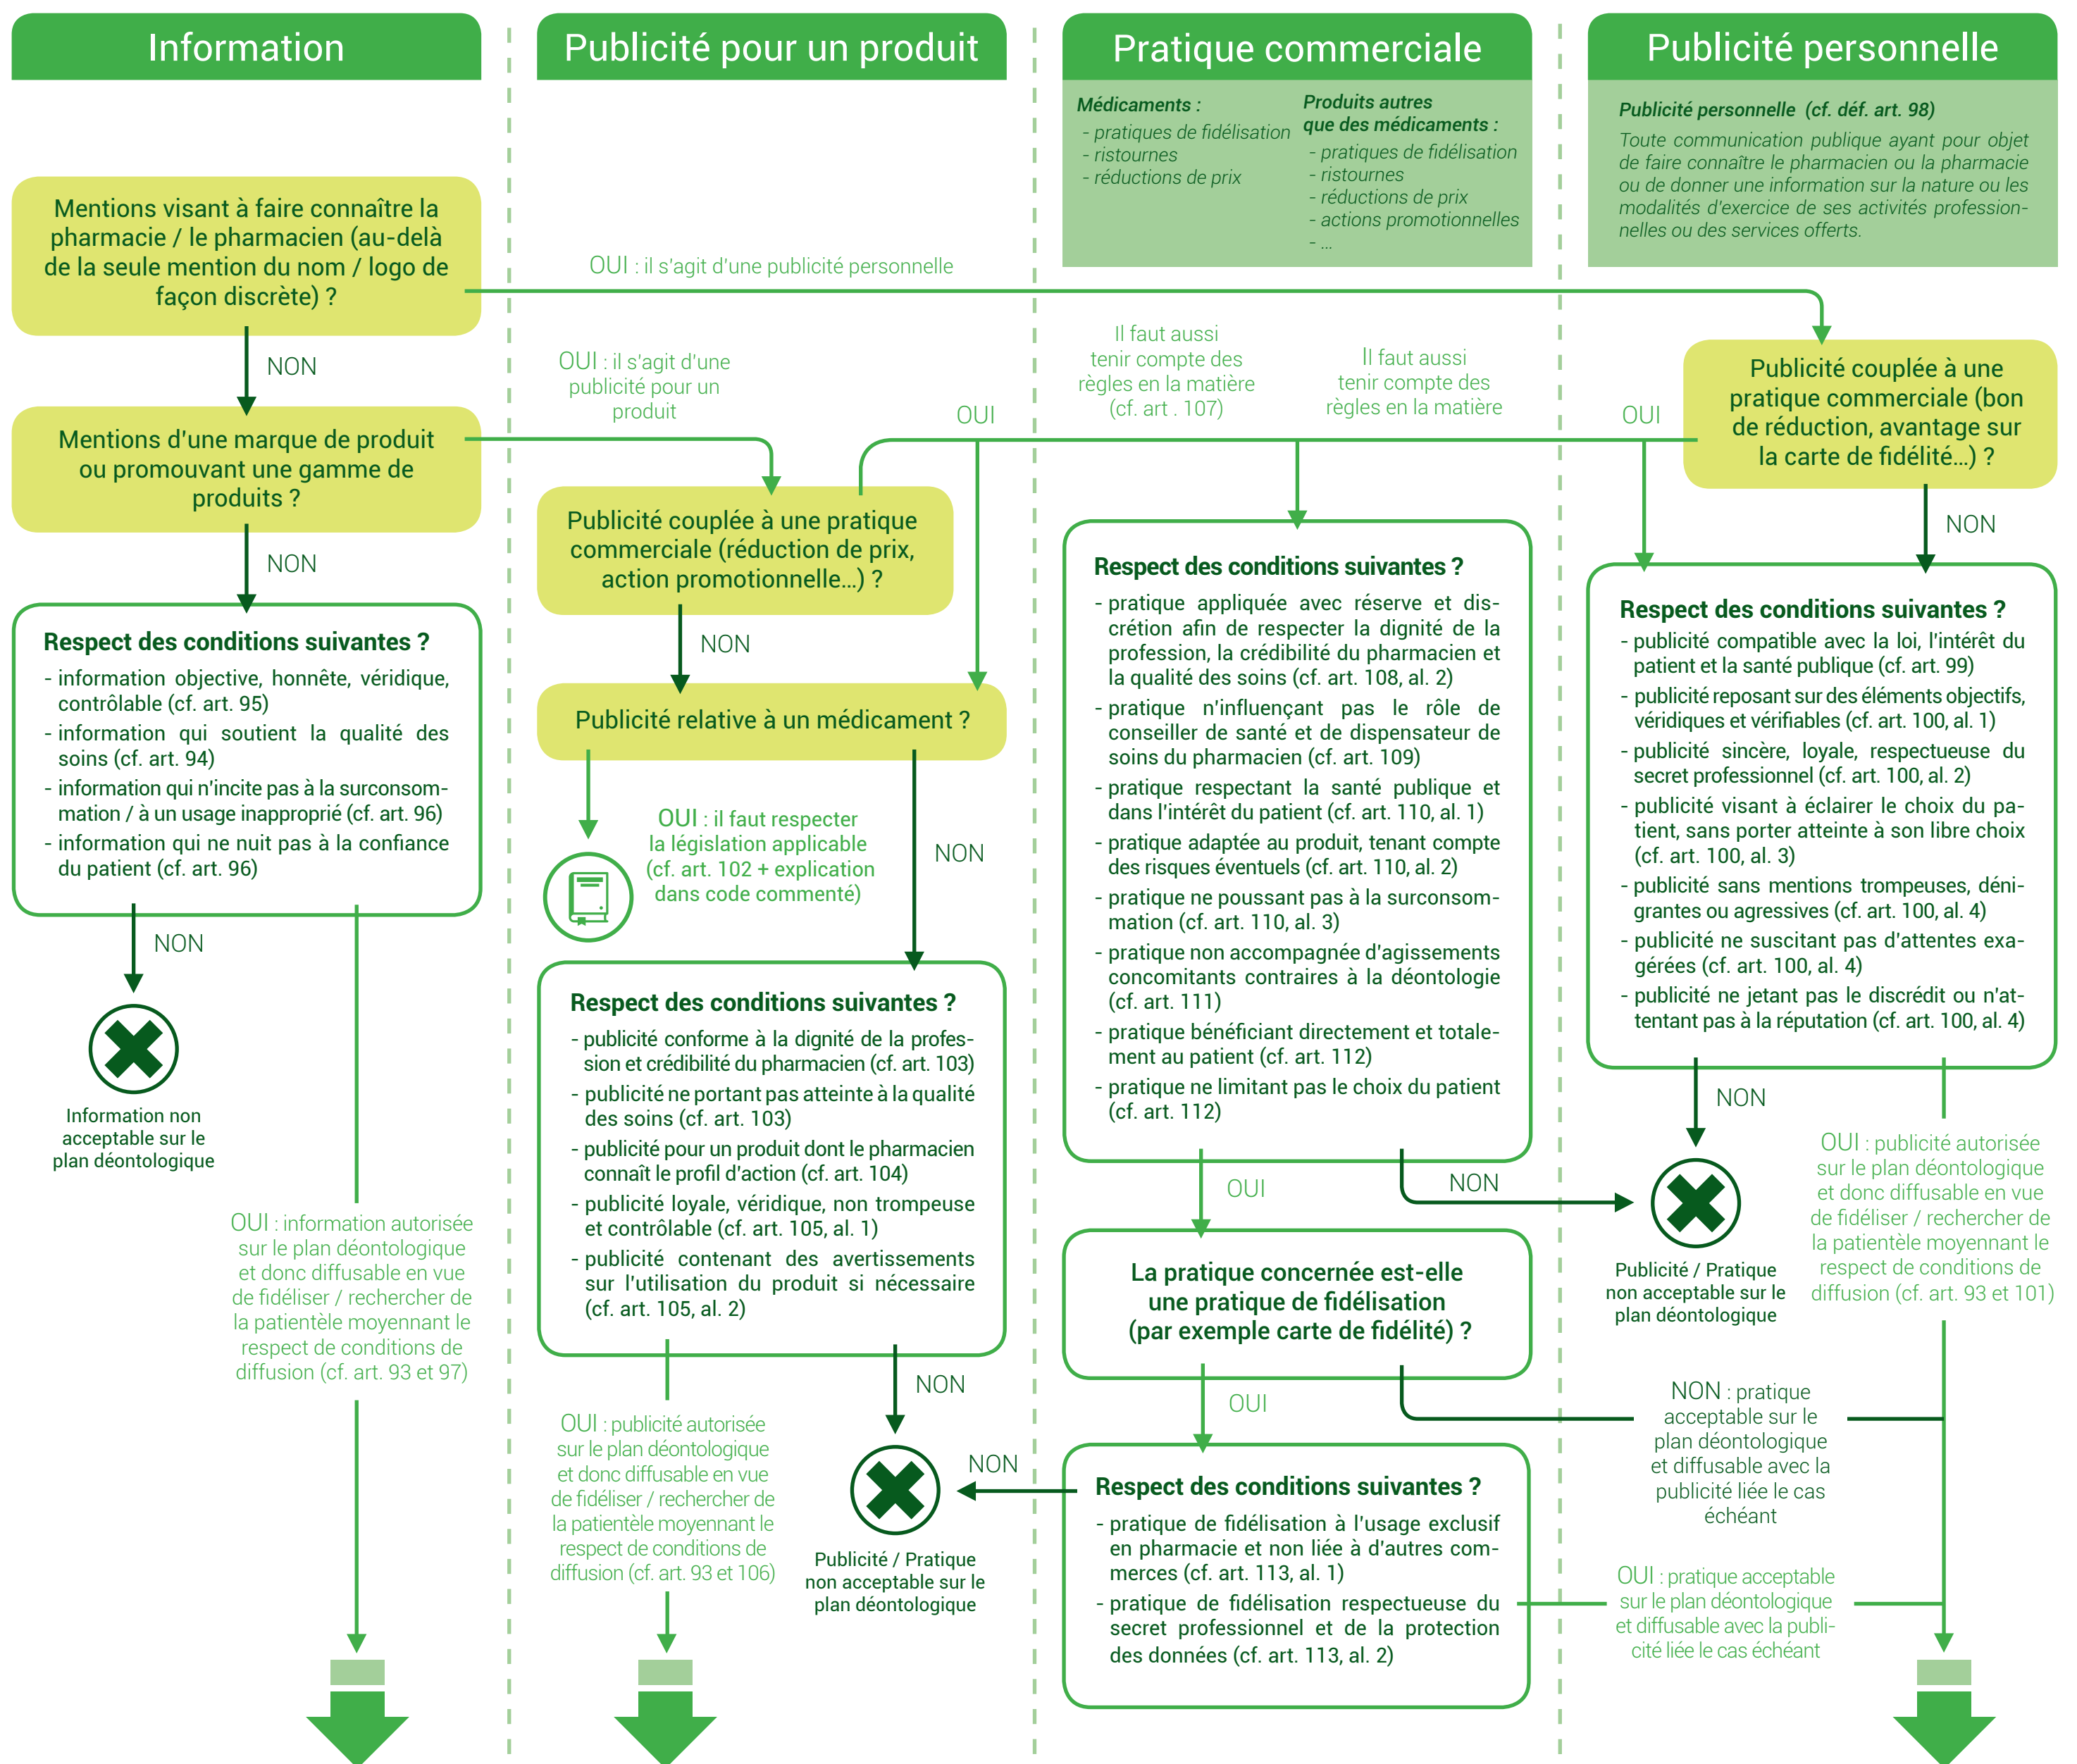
Information

Publicité pour un produit

Pratique commerciale

Publicité personnelle

Médicaments :
- pratiques de fidélisation
- ristournes
- réductions de prix

Produits autres que des médicaments :
- pratiques de fidélisation
- ristournes
- réductions de prix
- actions promotionnelles
- ...

Publicité personnelle (cf. déf. art. 98)
Toute communication publique ayant pour objet de faire connaître le pharmacien ou la pharmacie ou de donner une information sur la nature ou les modalités d'exercice de ses activités professionnelles ou des services offerts.

Mentions visant à faire connaître la pharmacie / le pharmacien (au-delà de la seule mention du nom / logo de façon discrète) ?

OUI : il s'agit d'une publicité personnelle

NON

Mentions d'une marque de produit ou promouvant une gamme de produits ?

OUI : il s'agit d'une publicité pour un produit

Il faut aussi tenir compte des règles en la matière (cf. art . 107)

Il faut aussi tenir compte des règles en la matière

OUI

OUI

Publicité couplée à une pratique commerciale (bon de réduction, avantage sur la carte de fidélité...) ?

Publicité couplée à une pratique commerciale (réduction de prix, action promotionnelle...) ?

NON

NON

NON

Respect des conditions suivantes ?
- information objective, honnête, véridique, contrôlable (cf. art. 95)
- information qui soutient la qualité des soins (cf. art. 94)
- information qui n'incite pas à la surconsommation / à un usage inapproprié (cf. art. 96)
- information qui ne nuit pas à la confiance du patient (cf. art. 96)

Publicité relative à un médicament ?

Respect des conditions suivantes ?
- pratique appliquée avec réserve et discrétion afin de respecter la dignité de la profession, la crédibilité du pharmacien et la qualité des soins (cf. art. 108, al. 2)
- pratique n'influençant pas le rôle de conseiller de santé et de dispensateur de soins du pharmacien (cf. art. 109)
- pratique respectant la santé publique et dans l'intérêt du patient (cf. art. 110, al. 1)
- pratique adaptée au produit, tenant compte des risques éventuels (cf. art. 110, al. 2)
- pratique ne poussant pas à la surconsommation (cf. art. 110, al. 3)
- pratique non accompagnée d'agissements concomitants contraires à la déontologie (cf. art. 111)
- pratique bénéficiant directement et totalement au patient (cf. art. 112)
- pratique ne limitant pas le choix du patient (cf. art. 112)

Respect des conditions suivantes ?
- publicité compatible avec la loi, l'intérêt du patient et la santé publique (cf. art. 99)
- publicité reposant sur des éléments objectifs, véridiques et vérifiables (cf. art. 100, al. 1)
- publicité sincère, loyale, respectueuse du secret professionnel (cf. art. 100, al. 2)
- publicité visant à éclairer le choix du patient, sans porter atteinte à son libre choix (cf. art. 100, al. 3)
- publicité sans mentions trompeuses, dénigrantes ou agressives (cf. art. 100, al. 4)
- publicité ne suscitant pas d'attentes exagérées (cf. art. 100, al. 4)
- publicité ne jetant pas le discrédit ou n'attentant pas à la réputation (cf. art. 100, al. 4)

OUI : il faut respecter la législation applicable (cf. art. 102 + explication dans code commenté)

NON

NON

Information non acceptable sur le plan déontologique

Respect des conditions suivantes ?
- publicité conforme à la dignité de la profession et crédibilité du pharmacien (cf. art. 103)
- publicité ne portant pas atteinte à la qualité des soins (cf. art. 103)
- publicité pour un produit dont le pharmacien connaît le profil d'action (cf. art. 104)
- publicité loyale, véridique, non trompeuse et contrôlable (cf. art. 105, al. 1)
- publicité contenant des avertissements sur l'utilisation du produit si nécessaire (cf. art. 105, al. 2)

NON

OUI

NON

Publicité / Pratique non acceptable sur le plan déontologique

OUI : publicité autorisée sur le plan déontologique et donc diffusable en vue de fidéliser / rechercher de la patientèle moyennant le respect de conditions de diffusion (cf. art. 93 et 101)

OUI : information autorisée sur le plan déontologique et donc diffusable en vue de fidéliser / rechercher de la patientèle moyennant le respect de conditions de diffusion (cf. art. 93 et 97)

La pratique concernée est-elle une pratique de fidélisation (par exemple carte de fidélité) ?

NON

OUI

NON : pratique acceptable sur le plan déontologique et diffusable avec la publicité liée le cas échéant

NON

OUI : publicité autorisée sur le plan déontologique et donc diffusable en vue de fidéliser / rechercher de la patientèle moyennant le respect de conditions de diffusion (cf. art. 93 et 106)

Publicité / Pratique non acceptable sur le plan déontologique

Respect des conditions suivantes ?
- pratique de fidélisation à l'usage exclusif en pharmacie et non liée à d'autres commerces (cf. art. 113, al. 1)
- pratique de fidélisation respectueuse du secret professionnel et de la protection des données (cf. art. 113, al. 2)

OUI : pratique acceptable sur le plan déontologique et diffusable avec la publicité liée le cas échéant